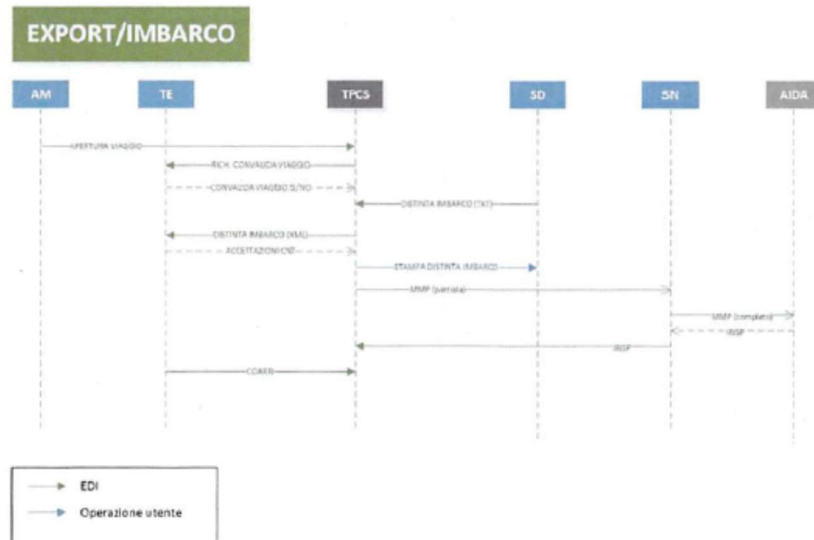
EXPORT/IMBARCO

AM

TE

TPCS

SD

SN

AIDA

APERTURA VIAGGIO

RICH. CONVALIDA VIAGGIO

CONVALIDA VIAGGIO SI/NO

DISTINTA IMBARCO (TXT)

DISTINTA IMBARCO (XML)

ACCETTAZIONE/OK

STAMPA DISTINTA IMBARCO

MMP (parziale)

MMP (completo)

RISP

RISP

CODECO

EDI

Operazione utente